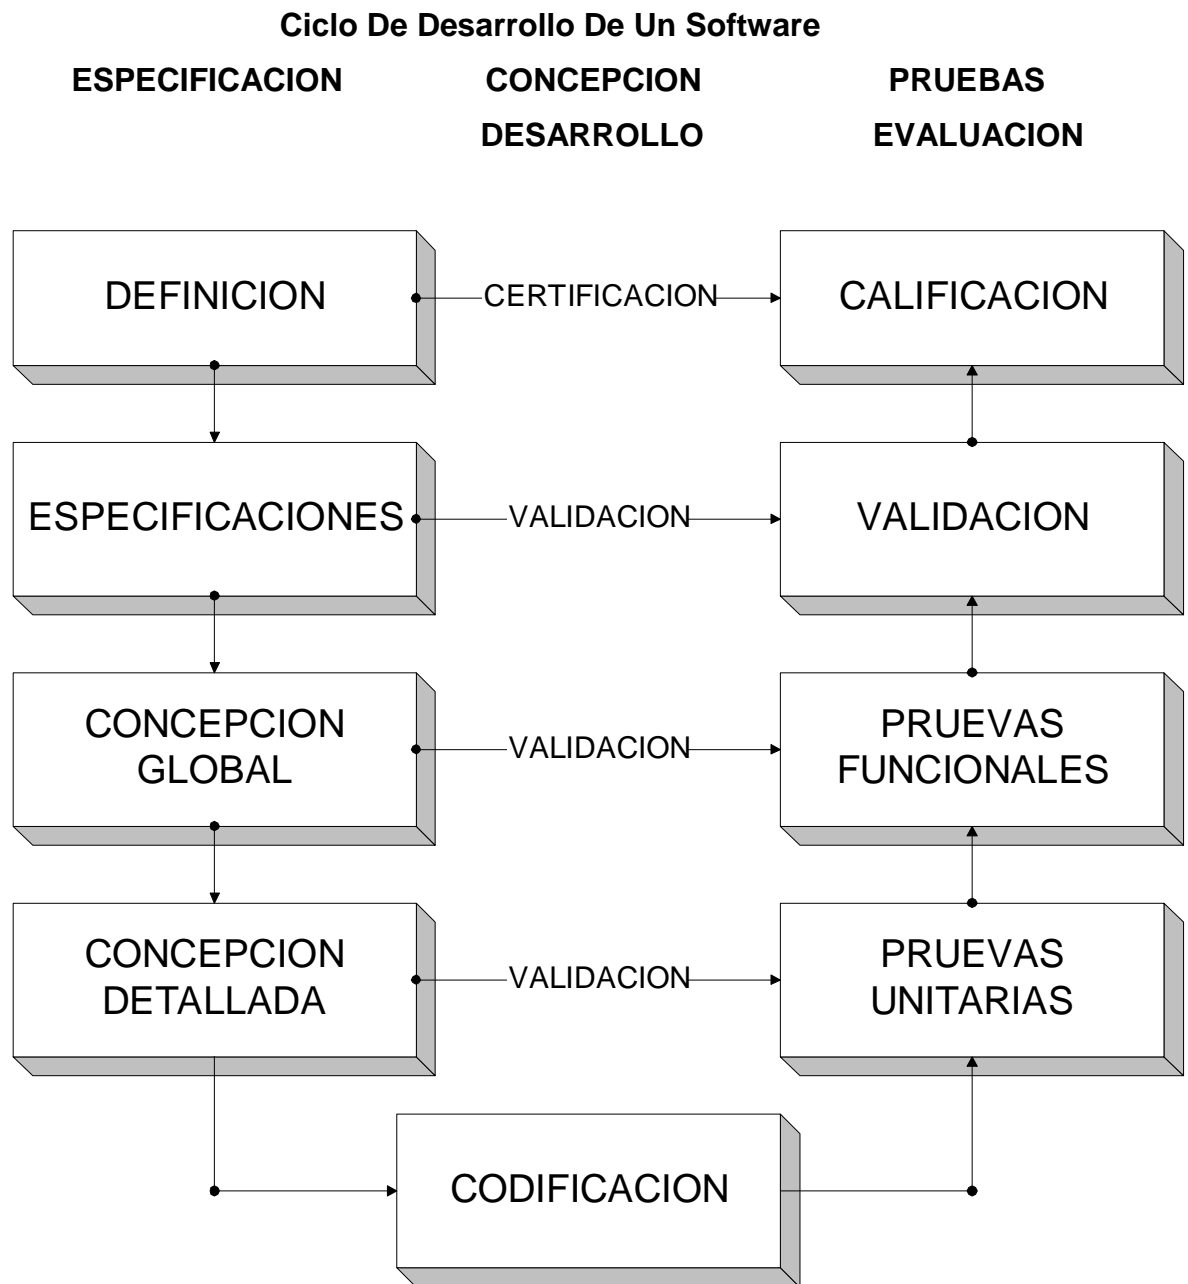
Ciclo De Desarrollo De Un Software

ESPECIFICACION

CONCEPCION
DESARROLLO

PRUEBAS
EVALUACION

DEFINICION

CERTIFICACION

CALIFICACION

ESPECIFICACIONES

VALIDACION

VALIDACION

CONCEPCION GLOBAL

VALIDACION

PRUEVAS FUNCIONALES

CONCEPCION DETALLADA

VALIDACION

PRUEVAS UNITARIAS

CODIFICACION